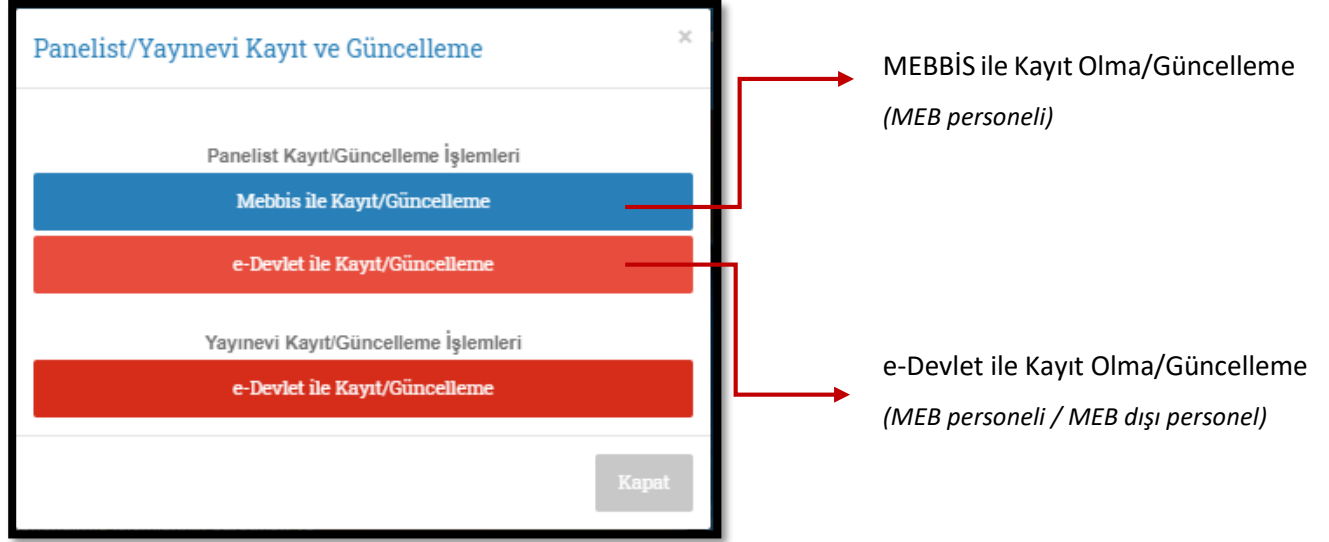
Panelist/Yayınevi Kayıt ve Güncelleme

×

Panelist Kayıt/Güncelleme İşlemleri

Mebbis ile Kayıt/Güncelleme

e-Devlet ile Kayıt/Güncelleme

Yayınevi Kayıt/Güncelleme İşlemleri

e-Devlet ile Kayıt/Güncelleme

Kapat

MEBBİS ile Kayıt Olma/Güncelleme

(MEB personeli)

e-Devlet ile Kayıt Olma/Güncelleme

(MEB personeli / MEB dışı personel)